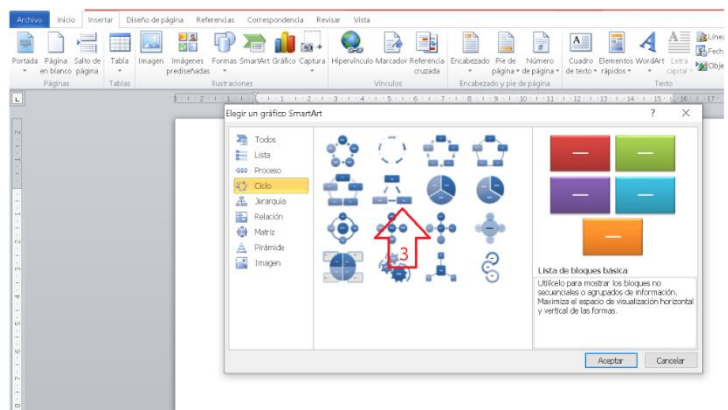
Archivo Inicio Insertar Diseño de página Referencias Correspondencia Revisar Vista

Portada Página en blanco Salto de página
Páginas
Tabla
Tablas
Imagen Imágenes prediseñadas Formas SmartArt Gráfico Captura
Ilustraciones
Hipervínculo Marcador Referencia cruzada
Vínculos
Encabezado Pie de página Número de página
Encabezado y pie de página
Cuadro de texto Elementos rápidos WordArt Letra capital
Texto
Línea
Fech
Obje

Elegir un gráfico SmartArt ? X

Todos
Lista
Proceso
Ciclo
Jerarquía
Relación
Matriz
Pirámide
Imagen

3

Lista de bloques básica
Utilícelo para mostrar los bloques no secuenciales o agrupados de información. Maximiza el espacio de visualización horizontal y vertical de las formas.

Aceptar Cancelar